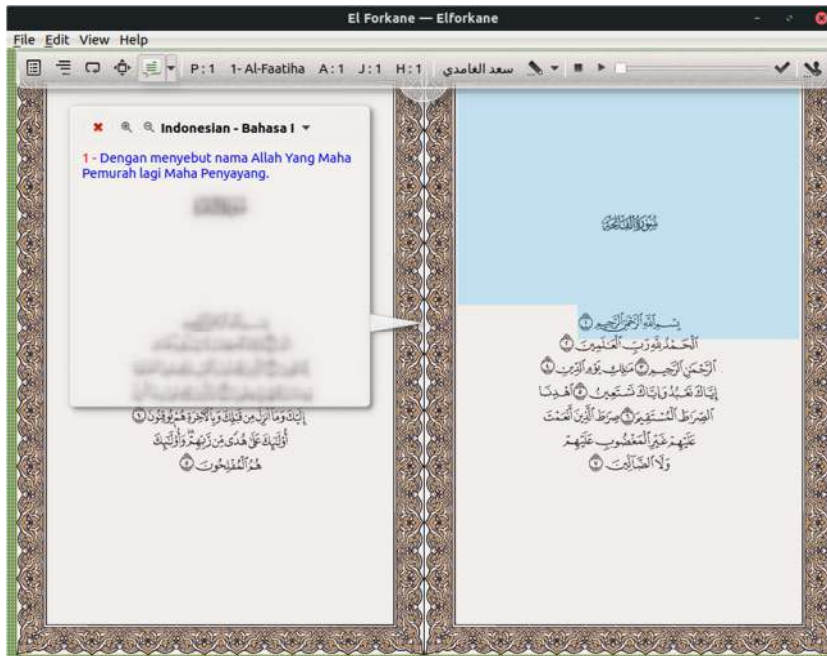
El Forkane — Elforkane

File Edit View Help

P:1 1-Al-Faatiha A:1 J:1 H:1 سعد الغامدي

Indonesian - Bahasa I

1 - Dengan menyebut nama Allah Yang Maha Pemurah lagi Maha Penyayang.

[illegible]

سُورَةُ الفَاتِحَةِ

بِسۡمِ ٱللَّهِ ٱلرَّحۡمَٰنِ ٱلرَّحِيمِ ① ٱلۡحَمۡدُ لِلَّهِ رَبِّ ٱلۡعَٰلَمِينَ ② ٱلرَّحۡمَٰنِ ٱلرَّحِيمِ ③ مَٰلِكِ يَوۡمِ ٱلدِّينِ ④ إِيَّاكَ نَعۡبُدُ وَإِيَّاكَ نَسۡتَعِينُ ⑤ ٱهۡدِنَا ٱلصِّرَٰطَ ٱلۡمُسۡتَقِيمَ ⑥ صِرَٰطَ ٱلَّذِينَ أَنۡعَمۡتَ عَلَيۡهِمۡ غَيۡرِ ٱلۡمَغۡضُوبِ عَلَيۡهِمۡ وَلَا ٱلضَّآلِّينَ ⑦

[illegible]

إِلَيْكَ وَمَا أُنزِلَ مِن قَبْلِكَ وَبِٱلْءَاخِرَةِ هُمْ يُوقِنُونَ ④ أُوْلَٰٓئِكَ عَلَىٰ هُدًى مِّن رَّبِّهِمْ وَأُوْلَٰٓئِكَ هُمُ ٱلْمُفْلِحُونَ ⑤